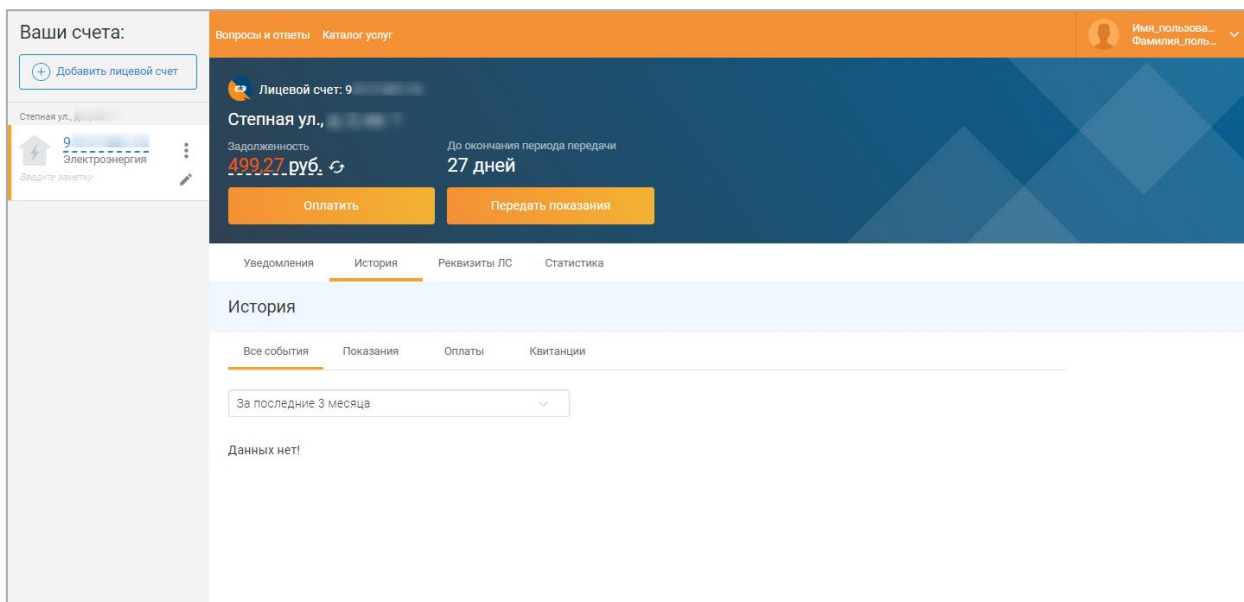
Ваши счета:

Добавить лицевой счет

Степная ул., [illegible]

9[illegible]
Электроэнергия
Введите заметку

Вопросы и ответы Каталог услуг

Имя_пользова...
Фамилия_поль...

Лицевой счет: 9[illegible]

Степная ул., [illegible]

Задолженность
499,27 руб.

До окончания периода передачи
27 дней

Оплатить

Передать показания

Уведомления История Реквизиты ЛС Статистика

История

Все события Показания Оплаты Квитанции

За последние 3 месяца

Данных нет!